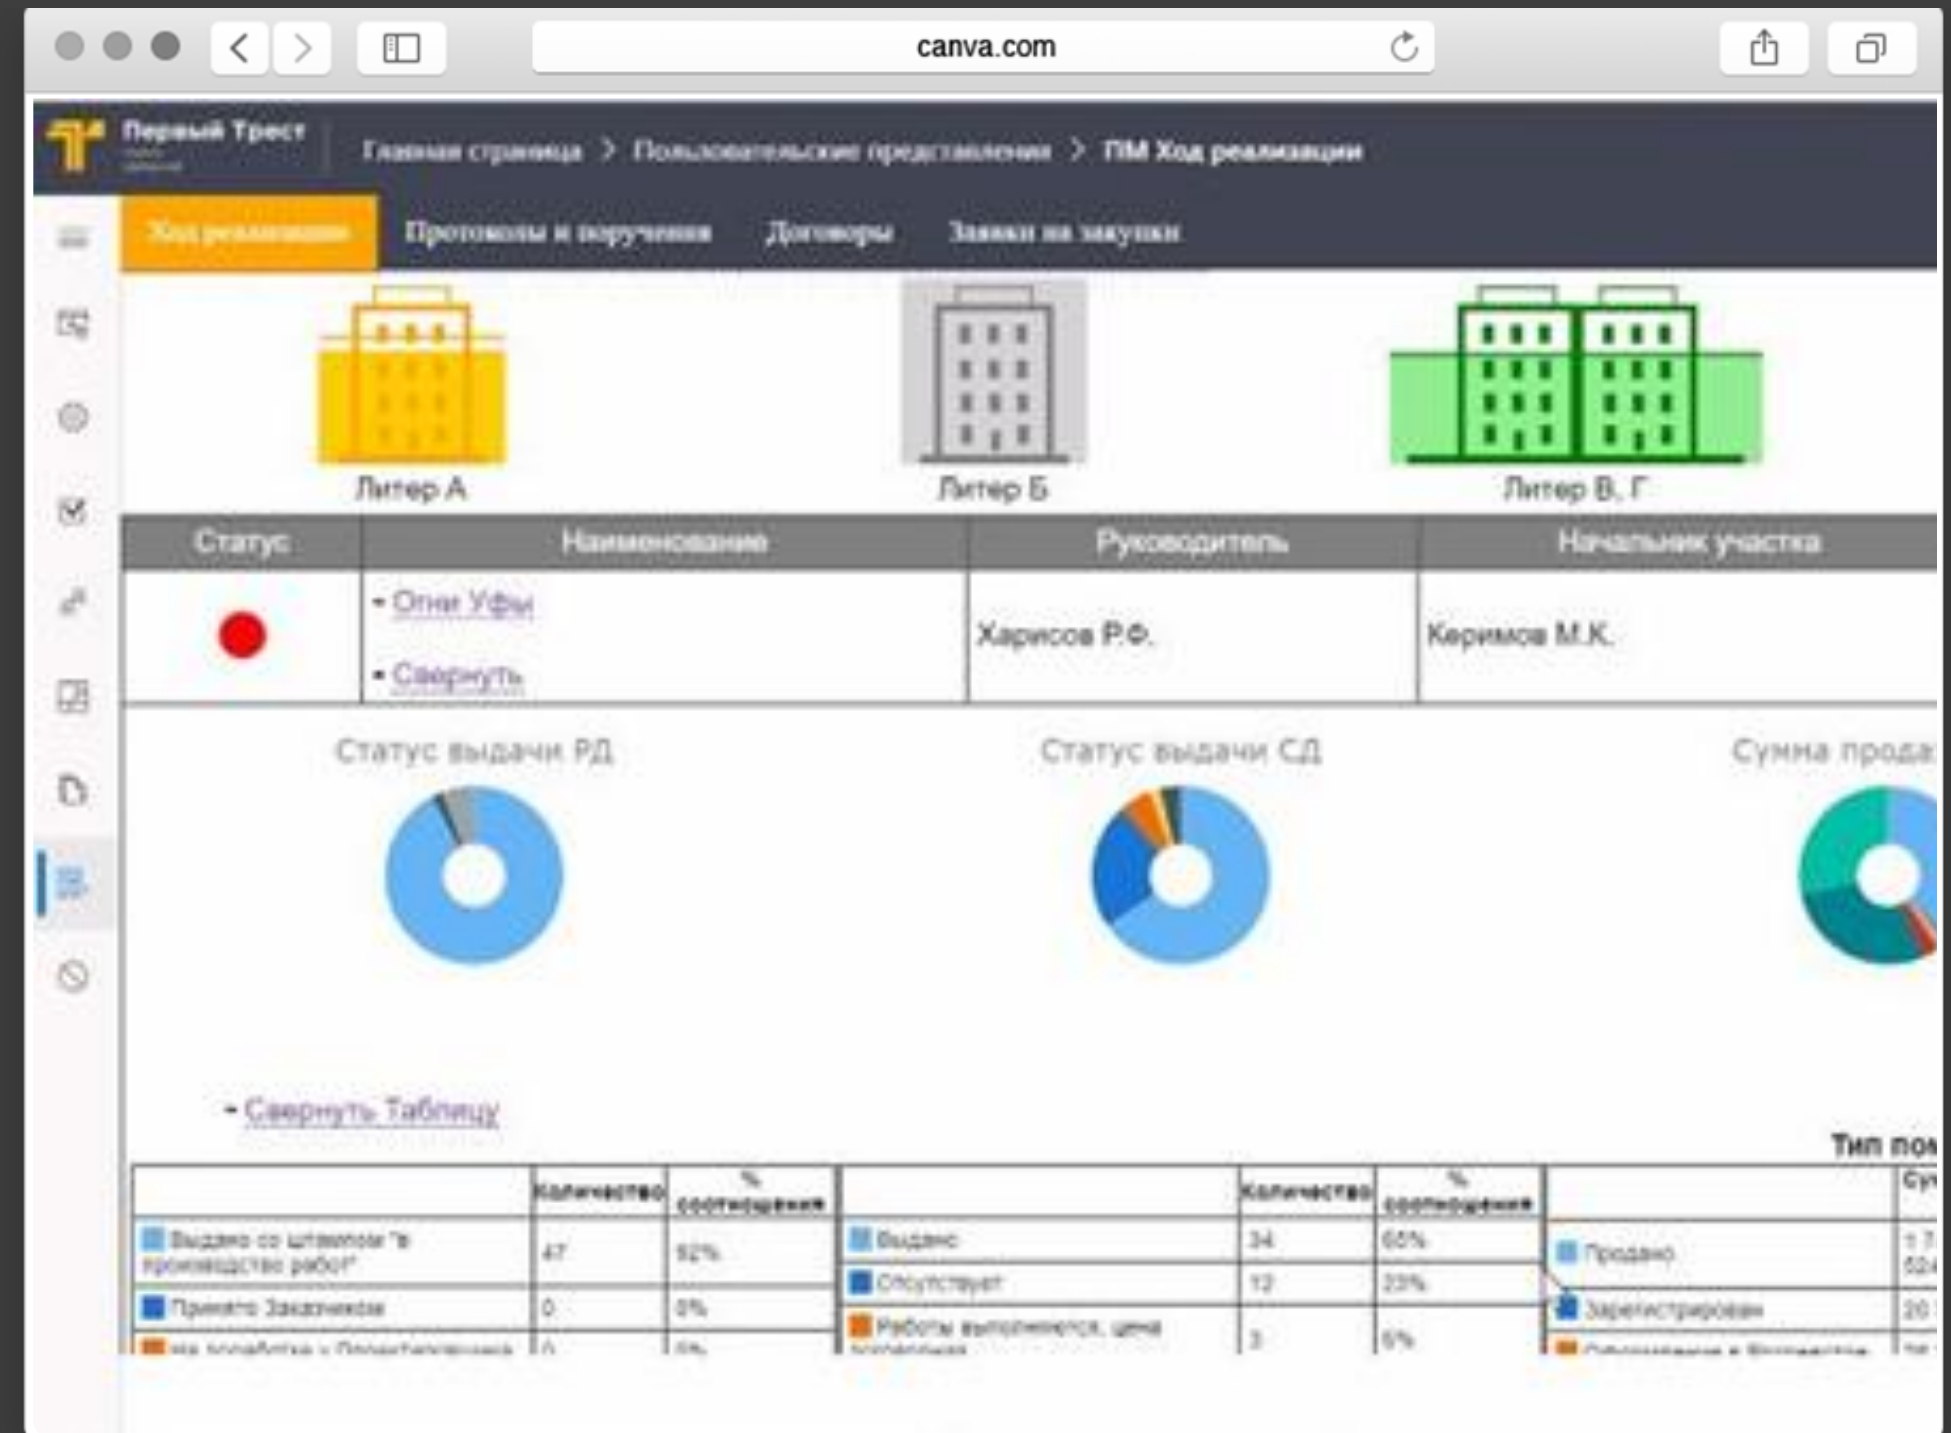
canva.com

Первый Трест

Главная страница > Пользовательские представления > ПМ Ход реализации

Ход реализации Протоколы и поручения Договоры Заявки на закупки

Литер А

Литер Б

Литер В, Г

| Статус | Наименование | Руководитель | Начальник участка |
|---|---|---|---|
| | - Огни Уфы<br>- Свернуть | Харисов Р.Ф. | Керимов М.К. |

Статус выдачи РД

Статус выдачи СД

Сумма прода

- Свернуть Таблицу

Тип пом

| | Количество | % соотношения |
|---|---|---|
| Выдано со штампом "в производство работ" | 47 | 92% |
| Принято Заказчиком | 0 | 0% |
| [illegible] | 0 | 0% |

| | Количество | % соотношения |
|---|---|---|
| Выдано | 34 | 65% |
| Отсутствует | 12 | 23% |
| Работы выполняются, цена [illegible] | 3 | 6% |

| | Су |
|---|---|
| Продано | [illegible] |
| Зарегистрирован | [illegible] |
| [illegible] | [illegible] |